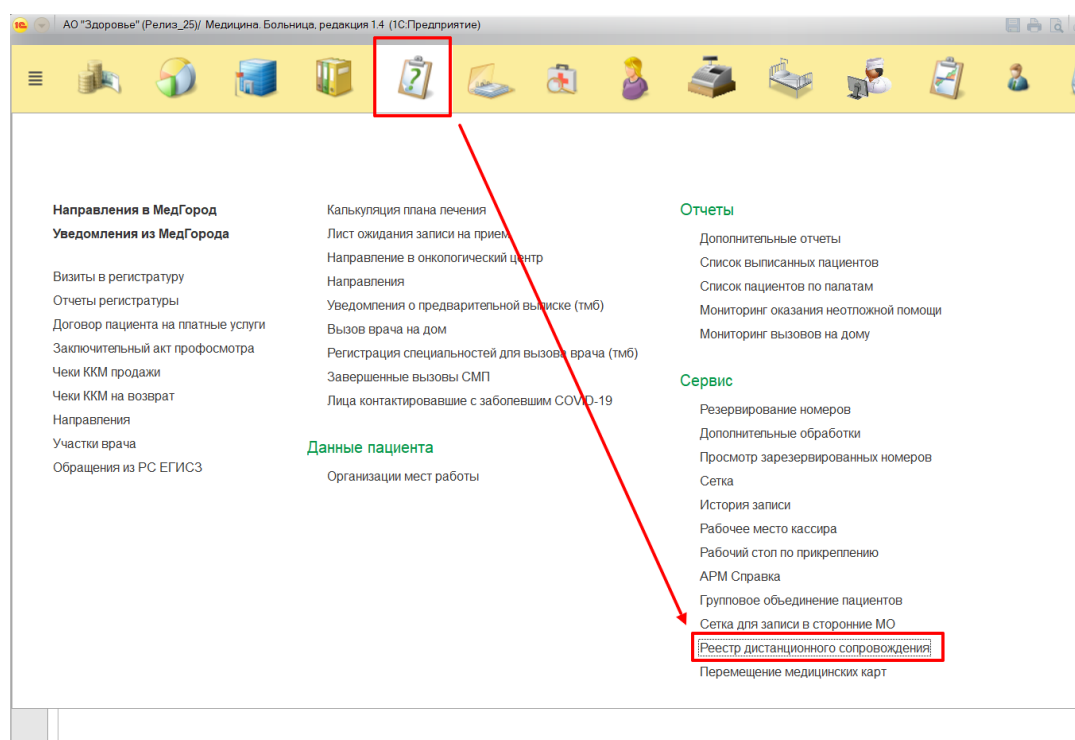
АО "Здоровье" (Релиз_25)/ Медицина. Больница, редакция 1.4 (1С:Предприятие)

Направления в МедГород
Уведомления из МедГорода

Визиты в регистратуру
Отчеты регистратуры
Договор пациента на платные услуги
Заключительный акт профосмотра
Чеки ККМ продажи
Чеки ККМ на возврат
Направления
Участки врача
Обращения из РС ЕГИСЗ

Калькуляция плана лечения
Лист ожидания записи на прием
Направление в онкологический центр
Направления
Уведомления о предварительной выписке (тмб)
Вызов врача на дом
Регистрация специальностей для вызова врача (тмб)
Завершенные вызовы СМП
Лица контактировавшие с заболевшим COVID-19

Данные пациента
Организации мест работы

Отчеты
Дополнительные отчеты
Список выписанных пациентов
Список пациентов по палатам
Мониторинг оказания неотложной помощи
Мониторинг вызовов на дому

Сервис
Резервирование номеров
Дополнительные обработки
Просмотр зарезервированных номеров
Сетка
История записи
Рабочее место кассира
Рабочий стол по прикреплению
АРМ Справка
Групповое обьединение пациентов
Сетка для записи в сторонние МО
Реестр дистанционного сопровождения
Перемещение медицинских карт